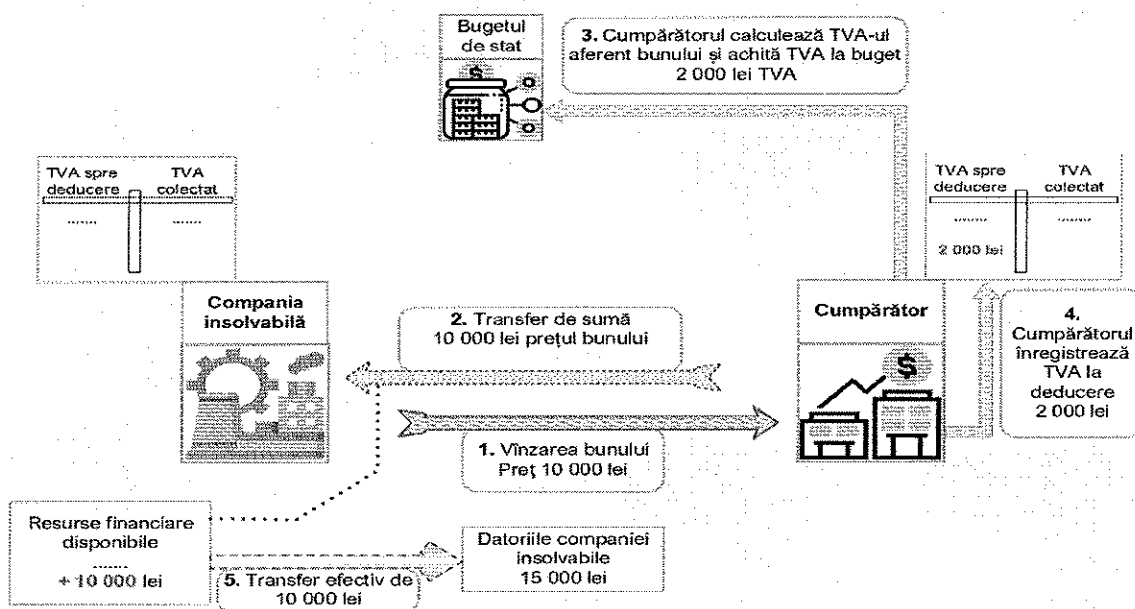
Bugetul de stat

3. Cumpărătorul calculează TVA-ul aferent bunului și achită TVA la buget 2 000 lei TVA

| TVA spre deducere | TVA colectat |
|---|---|
| ....... | ....... |

| TVA spre deducere | TVA colectat |
|---|---|
| ....... | ....... |
| 2 000 lei | |

Compania insolvabilă

2. Transfer de sumă 10 000 lei prețul bunului

Cumpărător

4. Cumpărătorul înregistrează TVA la deducere 2 000 lei

1. Vînzarea bunului Preț 10 000 lei

Resurse financiare disponibile ....... + 10 000 lei

Datoriile companiei insolvabile 15 000 lei

5. Transfer efectiv de 10 000 lei